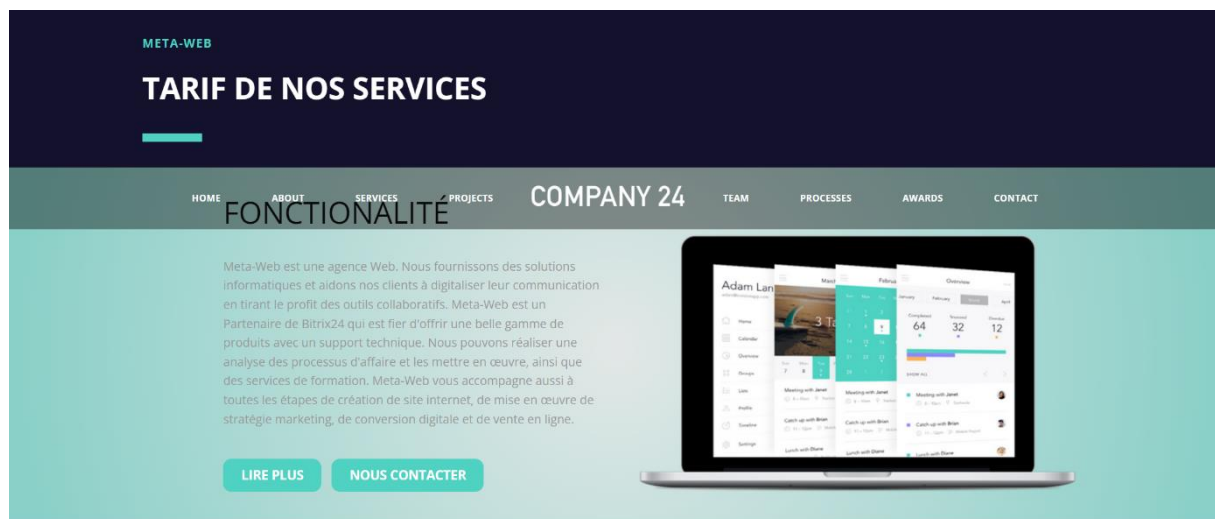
META-WEB

TARIF DE NOS SERVICES

HOME ABOUT SERVICES PROJECTS COMPANY 24 TEAM PROCESSES AWARDS CONTACT

FONCTIONALITÉ

Meta-Web est une agence Web. Nous fournissons des solutions informatiques et aidons nos clients à digitaliser leur communication en tirant le profit des outils collaboratifs. Meta-Web est un Partenaire de Bitrix24 qui est fier d'offrir une belle gamme de produits avec un support technique. Nous pouvons réaliser une analyse des processus d'affaire et les mettre en œuvre, ainsi que des services de formation. Meta-Web vous accompagne aussi à toutes les étapes de création de site internet, de mise en œuvre de stratégie marketing, de conversion digitale et de vente en ligne.

LIRE PLUS NOUS CONTACTER

Adam Lan
Home
Calendar
Overview
Groups
Lists
Profile
Timeline
Settings
March
3 T
Meeting with Janet
Catch up with Brian
Lunch with Diane
February
Meeting with Janet
Catch up with Brian
Lunch with Diane
Overview
January February April
Completed 64
Snoozed 32
Overdue 12
SHOW ALL
Meeting with Janet
Catch up with Brian
Lunch with Diane